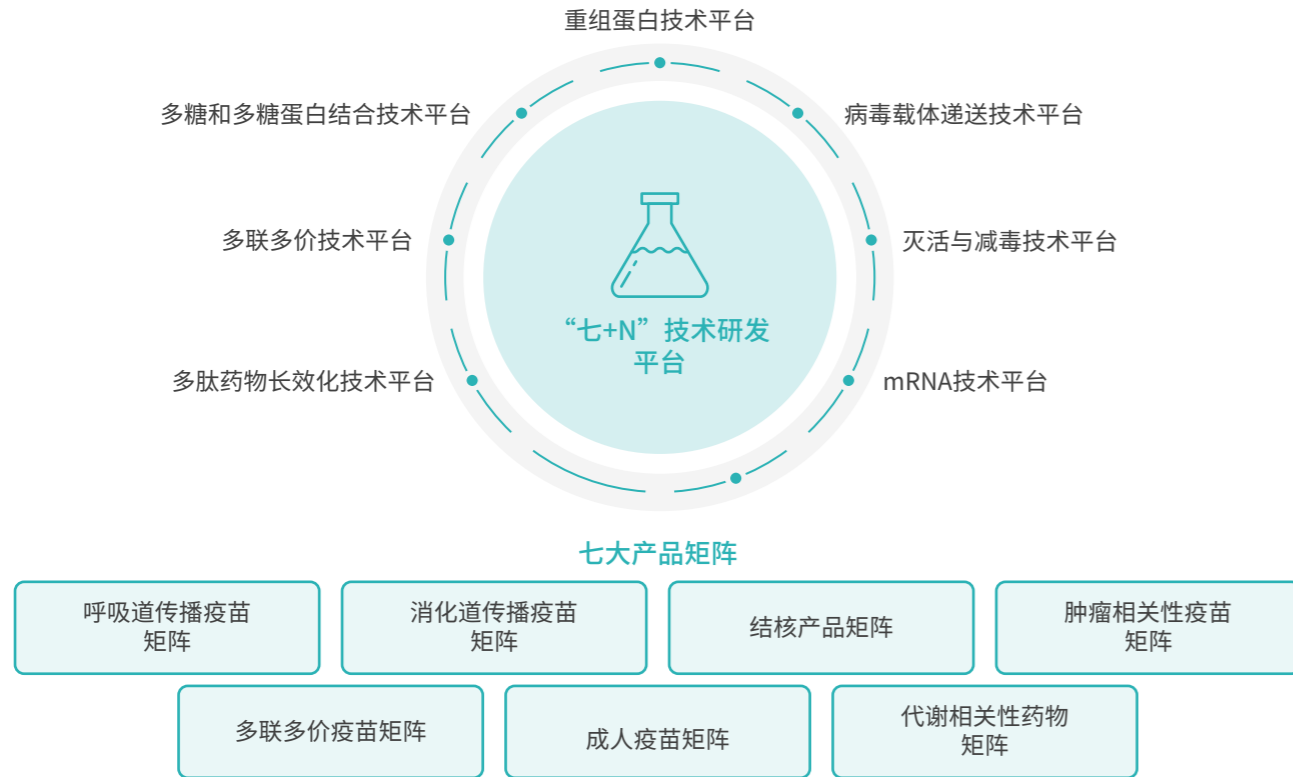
重组蛋白技术平台

多糖和多糖蛋白结合技术平台

病毒载体递送技术平台

多联多价技术平台

灭活与减毒技术平台

“七+N”技术研发平台

多肽药物长效化技术平台

mRNA技术平台

七大产品矩阵

呼吸道传播疫苗矩阵

消化道传播疫苗矩阵

结核产品矩阵

肿瘤相关性疫苗矩阵

多联多价疫苗矩阵

成人疫苗矩阵

代谢相关性药物矩阵